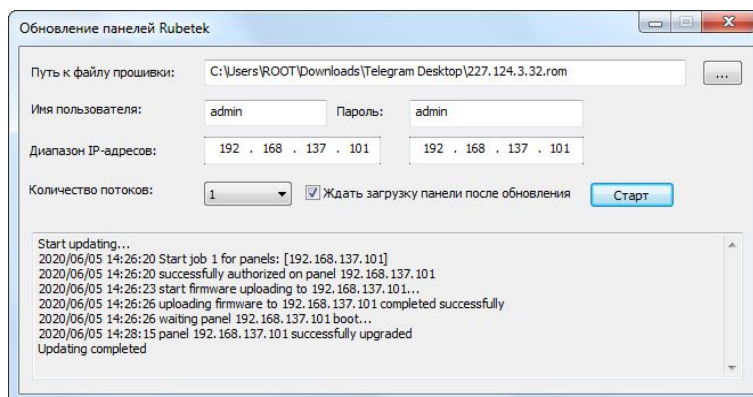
Обновление панелей Rubetek

Путь к файлу прошивки: C:\Users\ROOT\Downloads\Telegram Desktop\227.124.3.32.rom ...

Имя пользователя: admin Пароль: admin

Диапазон IP-адресов: 192 . 168 . 137 . 101 192 . 168 . 137 . 101

Количество потоков: 1 Ждать загрузку панели после обновления Старт

Start updating...
2020/06/05 14:26:20 Start job 1 for panels: [192.168.137.101]
2020/06/05 14:26:20 successfully authorized on panel 192.168.137.101
2020/06/05 14:26:23 start firmware uploading to 192.168.137.101...
2020/06/05 14:26:26 uploading firmware to 192.168.137.101 completed successfully
2020/06/05 14:26:26 waiting panel 192.168.137.101 boot...
2020/06/05 14:28:15 panel 192.168.137.101 successfully upgraded
Updating completed